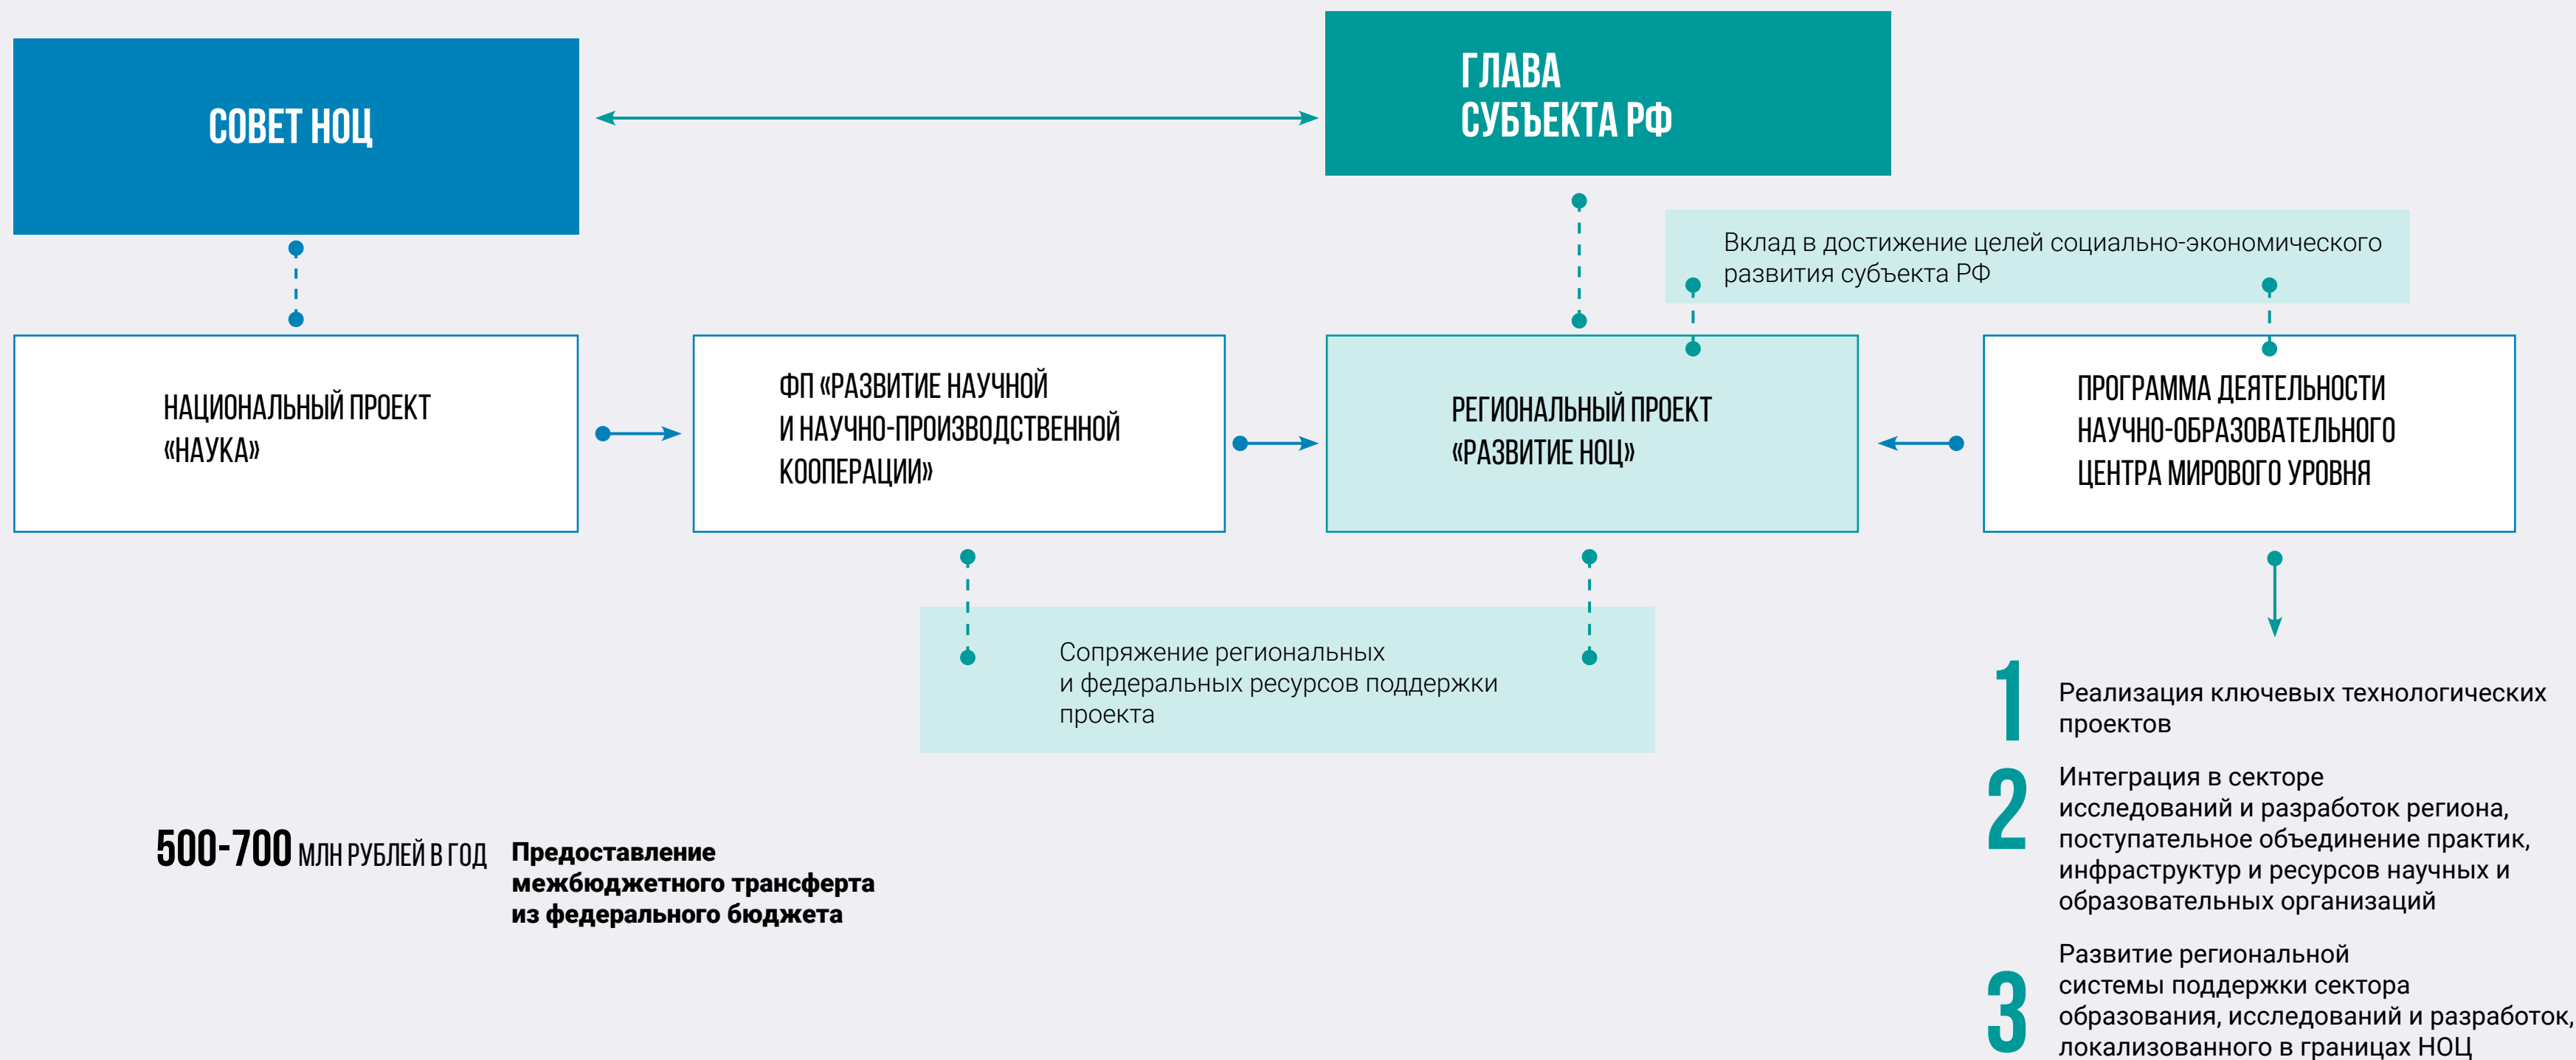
СОВЕТ НОЦ

ГЛАВА СУБЪЕКТА РФ

Вклад в достижение целей социально-экономического развития субъекта РФ

НАЦИОНАЛЬНЫЙ ПРОЕКТ «НАУКА»

ФП «РАЗВИТИЕ НАУЧНОЙ И НАУЧНО-ПРОИЗВОДСТВЕННОЙ КООПЕРАЦИИ»

РЕГИОНАЛЬНЫЙ ПРОЕКТ «РАЗВИТИЕ НОЦ»

ПРОГРАММА ДЕЯТЕЛЬНОСТИ НАУЧНО-ОБРАЗОВАТЕЛЬНОГО ЦЕНТРА МИРОВОГО УРОВНЯ

Сопряжение региональных и федеральных ресурсов поддержки проекта

1 Реализация ключевых технологических проектов

2 Интеграция в секторе исследований и разработок региона, поступательное объединение практик, инфраструктур и ресурсов научных и образовательных организаций

3 Развитие региональной системы поддержки сектора образования, исследований и разработок, локализованного в границах НОЦ

500-700 МЛН РУБЛЕЙ В ГОД Предоставление межбюджетного трансферта из федерального бюджета